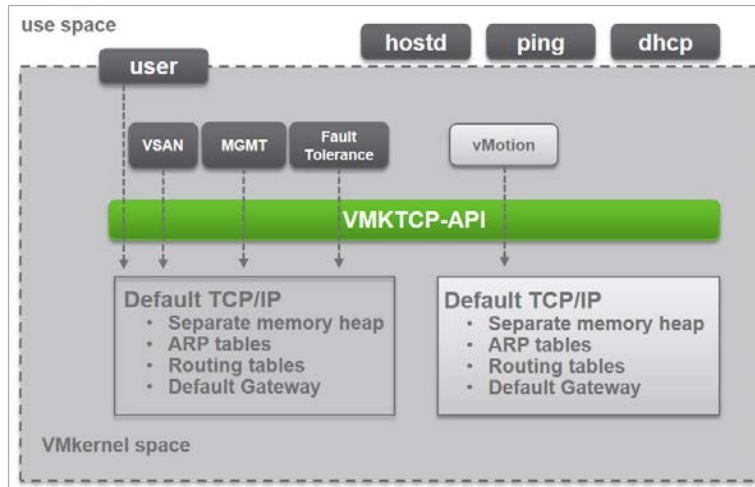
use space

hostd

ping

dhcp

user

VSAN

MGMT

Fault Tolerance

vMotion

VMKTCP-API

Default TCP/IP
• Separate memory heap
• ARP tables
• Routing tables
• Default Gateway

Default TCP/IP
• Separate memory heap
• ARP tables
• Routing tables
• Default Gateway

VMkernel space